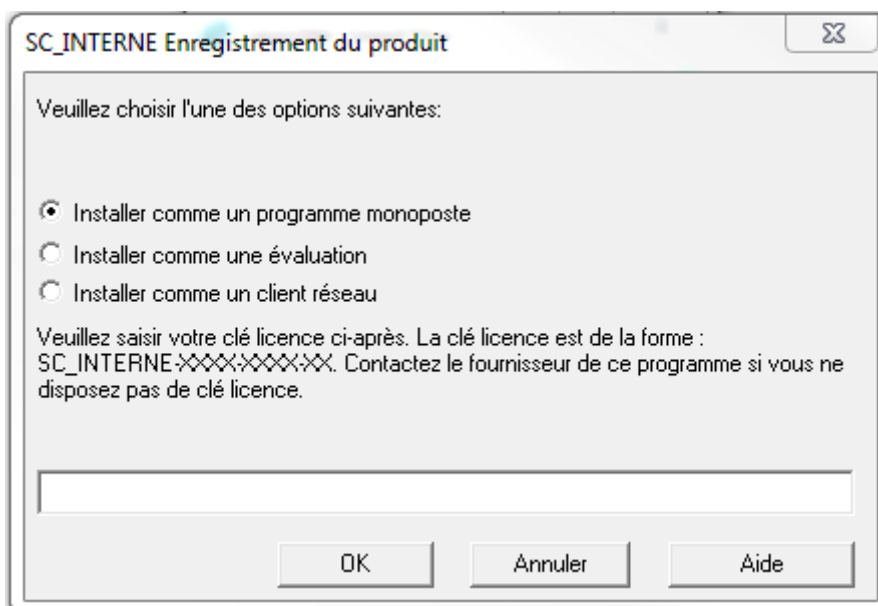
SC_INTERNE Enregistrement du produit

Veuillez choisir l'une des options suivantes:

Installer comme un programme monoposte

Installer comme une évaluation

Installer comme un client réseau

Veuillez saisir votre clé licence ci-après. La clé licence est de la forme : SC_INTERNE-XXXX-XXXX-XX. Contactez le fournisseur de ce programme si vous ne disposez pas de clé licence.

OK

Annuler

Aide